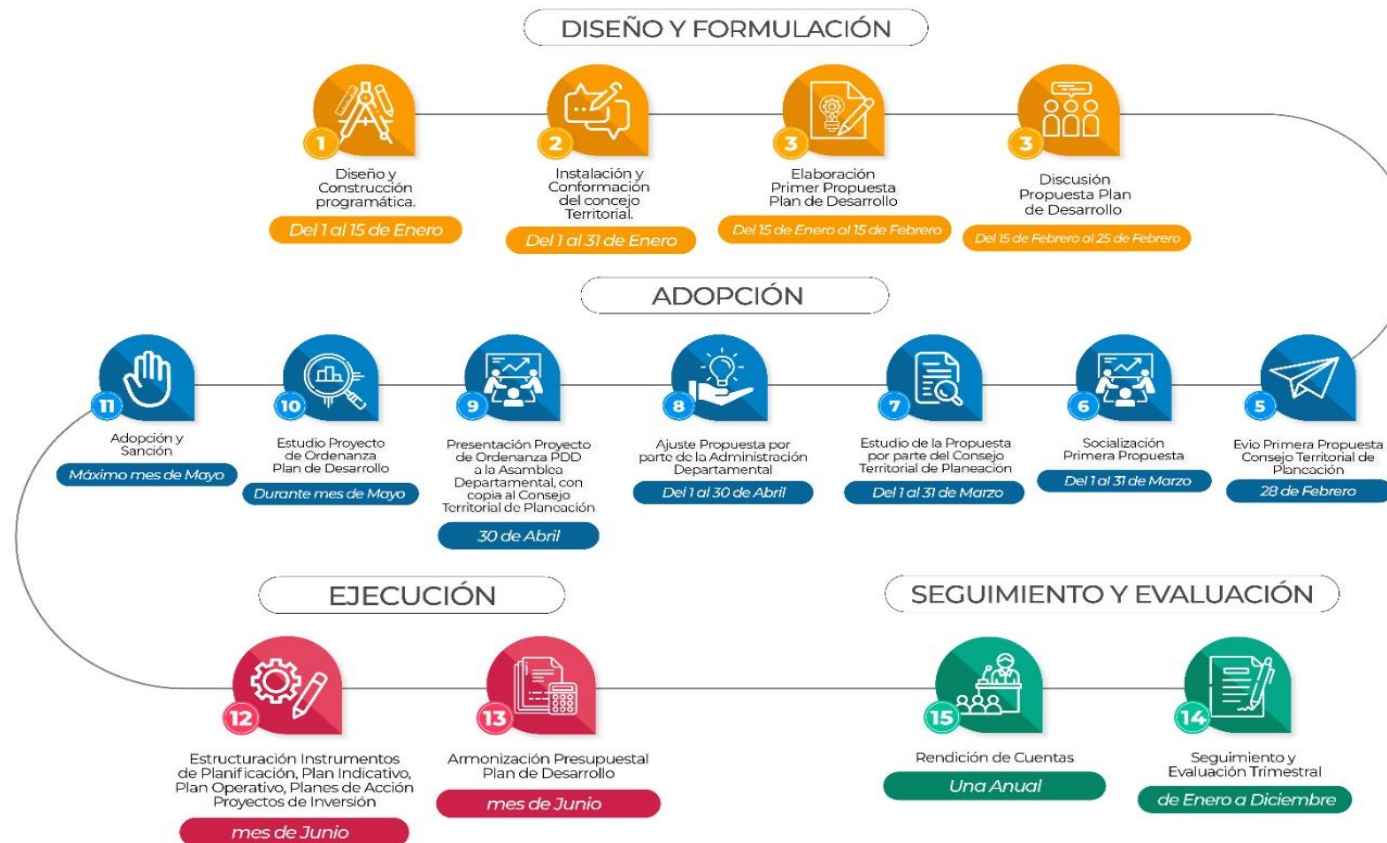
DISEÑO Y FORMULACIÓN

1
Diseño y Construcción programática.
Del 1 al 15 de Enero

2
Instalación y Conformación del concejo Territorial.
Del 1 al 31 de Enero

3
Elaboración Primer Propuesta Plan de Desarrollo
Del 15 de Enero al 15 de Febrero

3
Discusión Propuesta Plan de Desarrollo
Del 15 de Febrero al 25 de Febrero

ADOPCIÓN

11
Adopción y Sanción
Máximo mes de Mayo

10
Estudio Proyecto de Ordenanza Plan de Desarrollo
Durante mes de Mayo

9
Presentación Proyecto de Ordenanza PDD a la Asamblea Departamental, con copia al Consejo Territorial de Planeación
30 de Abril

8
Ajuste Propuesta por parte de la Administración Departamental
Del 1 al 30 de Abril

7
Estudio de la Propuesta por parte del Consejo Territorial de Planeación
Del 1 al 31 de Marzo

6
Socialización Primera Propuesta
Del 1 al 31 de Marzo

5
Evio Primera Propuesta Consejo Territorial de Planeación
28 de Febrero

EJECUCIÓN

SEGUIMIENTO Y EVALUACIÓN

12
Estructuración Instrumentos de Planificación, Plan Indicativo, Plan Operativo, Planes de Acción Proyectos de Inversión
mes de Junio

13
Armonización Presupuestal Plan de Desarrollo
mes de Junio

15
Rendición de Cuentas
Una Anual

14
Seguimiento y Evaluación Trimestral
de Enero a Diciembre